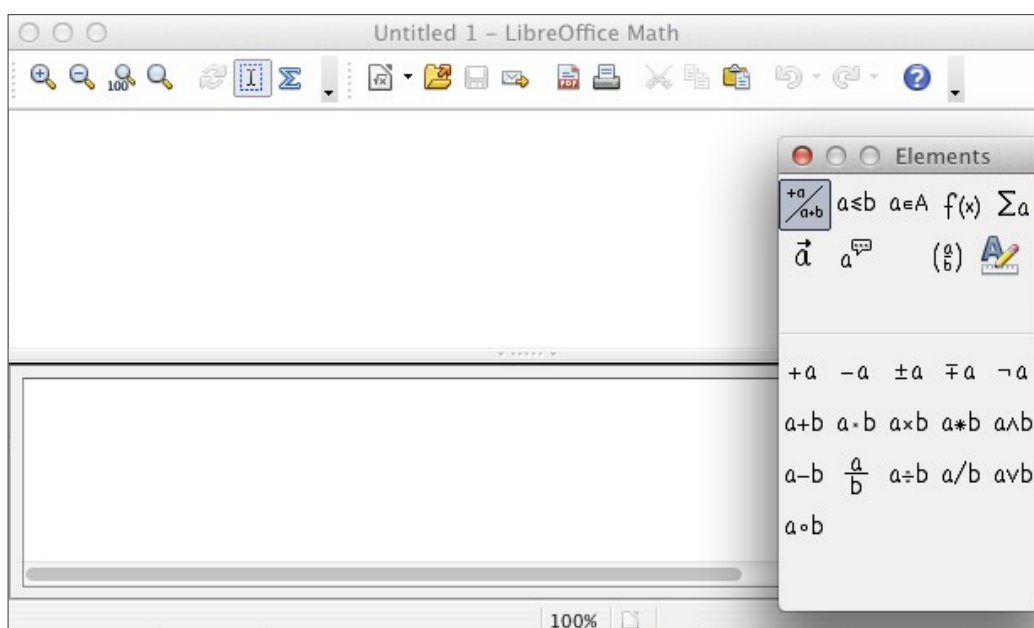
Untitled 1 – LibreOffice Math

Elements

$\frac{+a}{a+b}$ $a \leq b$ $a \in A$ $f(x)$ $\sum a$

$\vec{a}$ $a^{\square}$ $\binom{a}{b}$

$+a$ $-a$ $\pm a$ $\mp a$ $\neg a$

$a+b$ $a \cdot b$ $a \times b$ $a * b$ $a \wedge b$

$a-b$ $\frac{a}{b}$ $a \div b$ $a/b$ $a \vee b$

$a \circ b$

100%